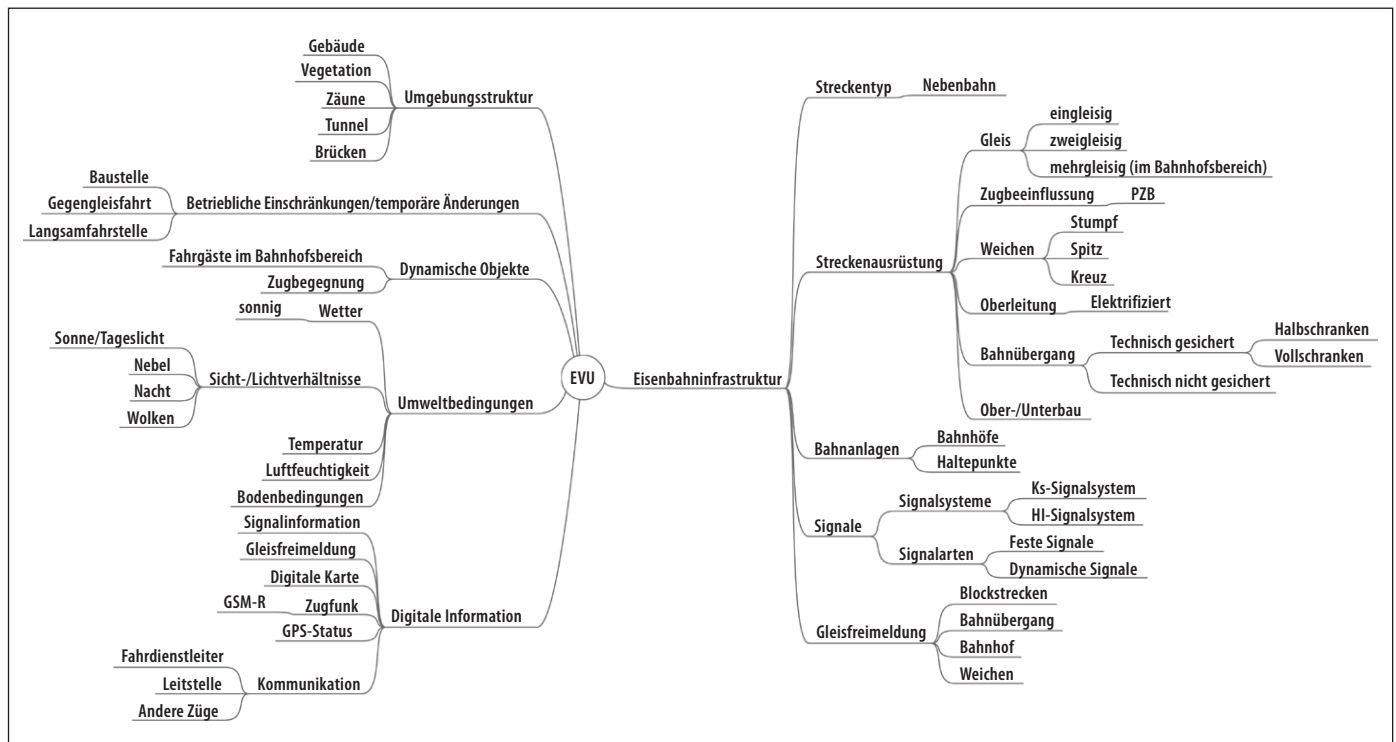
EVU

Umgebungsstruktur
Gebäude
Vegetation
Zäune
Tunnel
Brücken

Betriebliche Einschränkungen/temporäre Änderungen
Baustelle
Gegengleisfahrt
Langsamfahrstelle

Dynamische Objekte
Fahrgäste im Bahnhofsbereich
Zugbegegnung

Umweltbedingungen
Wetter
sonnig
Sicht-/Lichtverhältnisse
Sonne/Tageslicht
Nebel
Nacht
Wolken
Temperatur
Luftfeuchtigkeit
Bodenbedingungen

Digitale Information
Signalinformation
Gleisfreimeldung
Digitale Karte
Zugfunk
GSM-R
GPS-Status
Kommunikation
Fahrdienstleiter
Leitstelle
Andere Züge

Eisenbahninfrastruktur
Streckentyp
Nebenbahn
Streckenausrüstung
Gleis
eingleisig
zweigleisig
mehrgleisig (im Bahnhofsbereich)
Zugbeeinflussung
PZB
Weichen
Stumpf
Spitz
Kreuz
Oberleitung
Elektrifiziert
Bahnübergang
Technisch gesichert
Halbschranken
Vollschranken
Technisch nicht gesichert
Ober-/Unterbau
Bahnanlagen
Bahnhöfe
Haltepunkte
Signale
Signalsysteme
Ks-Signalsystem
HI-Signalsystem
Signalarten
Feste Signale
Dynamische Signale
Gleisfreimeldung
Blockstrecken
Bahnübergang
Bahnhof
Weichen